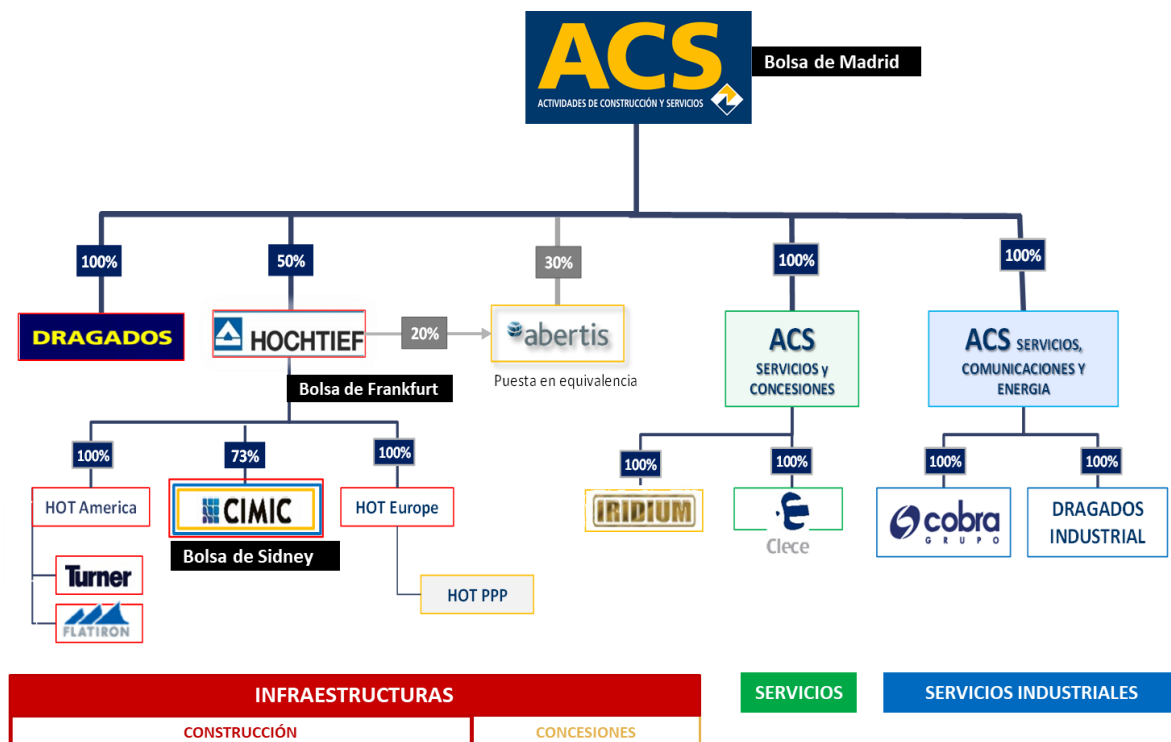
ACS
ACTIVIDADES DE CONSTRUCCIÓN Y SERVICIOS

Bolsa de Madrid

100%
DRAGADOS

50%
HOCHTIEF

Bolsa de Frankfurt

20%

30%
abertis
Puesta en equivalencia

100%
ACS
SERVICIOS y CONCESIONES

100%
ACS SERVICIOS, COMUNICACIONES Y ENERGIA

100%
HOT America

Turner

FLATIRON

73%
CIMIC

Bolsa de Sidney

100%
HOT Europe

HOT PPP

100%
IRIDIUM

100%
Clece

100%
cobra
GRUPO

100%
DRAGADOS INDUSTRIAL

INFRAESTRUCTURAS
CONSTRUCCIÓN
CONCESIONES

SERVICIOS

SERVICIOS INDUSTRIALES